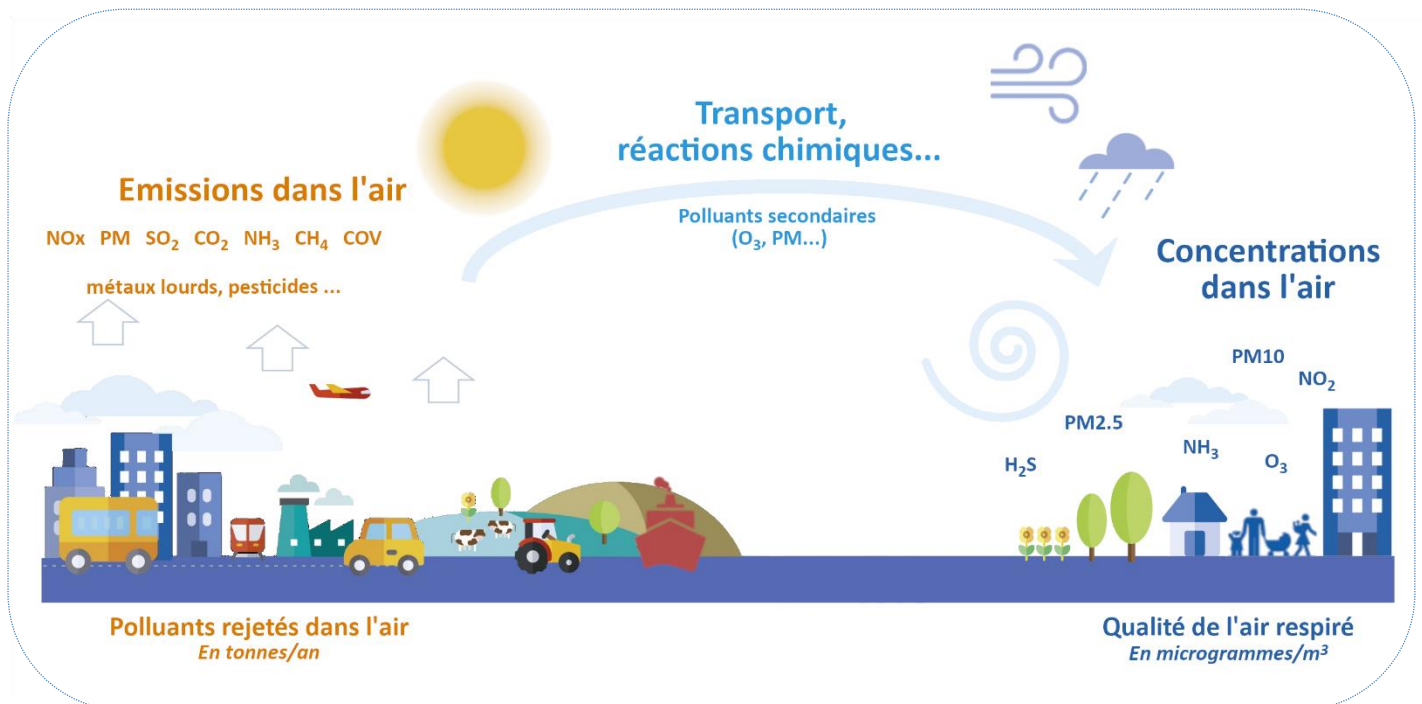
Emissions dans l'air

NOx PM $SO_2$ $CO_2$ $NH_3$ $CH_4$ COV

métaux lourds, pesticides ...

Transport, réactions chimiques...

Polluants secondaires ($O_3$, PM...)

Concentrations dans l'air

PM10

$NO_2$

PM2.5

$H_2S$

$NH_3$

$O_3$

Polluants rejetés dans l'air
En tonnes/an

Qualité de l'air respiré
En microgrammes/$m^3$